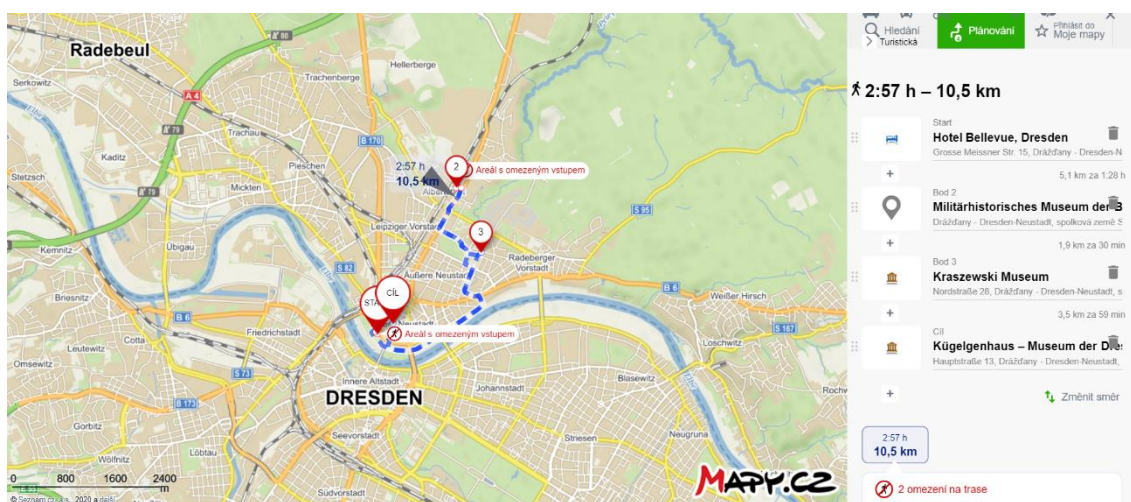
Radebeul
Serkowitz
Trachenberge
Hellerberge
A 4
Trachau
Kaditz
Pieschen
Stetzsch
Mickten
B 170
2:57 h
10,5 km
2
Areál s omezeným vstupem
Albertstadt
Leipziger Vorstadt
3
Kemnitz
Übigau
S 95
B 6
Äußere Neustadt
Radeberger Vorstadt
Briesnitz
CÍL
START
Weißer Hirsch
Friedrichstadt
Neustadt
Areál s omezeným vstupem
Leutewitz
Cotta
S 167
Omsewitz
Loschwitz
S 73
Innere Altstadt
Johannstadt
Blasewitz
DRESDEN
B 173
Gorbitz
Seevorstadt
Striesen
Neugruna
Wölfnitz
0 800 1600 2400 m
Südvorstadt
© Seznam.cz, a.s., 2020 a další
MAPY.CZ
Hledání
Turistická
Plánování
Přihlásit do
Moje mapy
2:57 h – 10,5 km
Start
Hotel Bellevue, Dresden
Grosse Meissner Str. 15, Drážďany - Dresden-N
5,1 km za 1:28 h
Bod 2
Militärhistorisches Museum der B
Drážďany - Dresden-Neustadt, spolková země S
1,9 km za 30 min
Bod 3
Kraszewski Museum
Nordstraße 28, Drážďany - Dresden-Neustadt, s
3,5 km za 59 min
Cíl
Kügelgenhaus – Museum der Dre
Hauptstraße 13, Drážďany - Dresden-Neustadt,
Změnit směr
2:57 h
10,5 km
2 omezení na trase